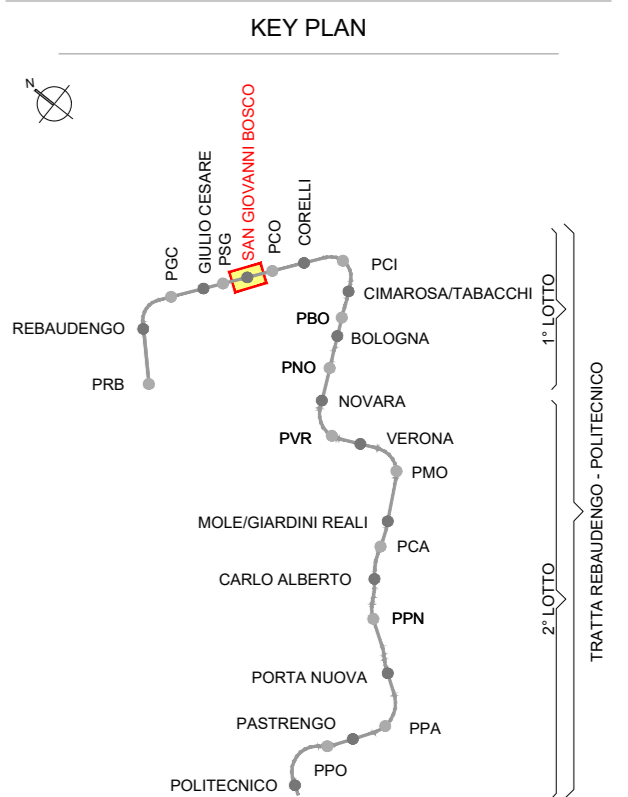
KEY PLAN

N

GIULIO CESARE
SAN GIOVANNI BOSCO
CORELLI
PGC
PSG
PCO
PCI
CIMAROSA/TABACCHI
REBAUDENGO
PBO
BOLOGNA
PRB
PNO
NOVARA
PVR
VERONA
PMO
MOLE/GIARDINI REALI
PCA
CARLO ALBERTO
PPN
PORTA NUOVA
PASTRENGO
PPA
PPO
POLITECNICO

1° LOTTO
2° LOTTO
TRATTA REBAUDENGO - POLITECNICO